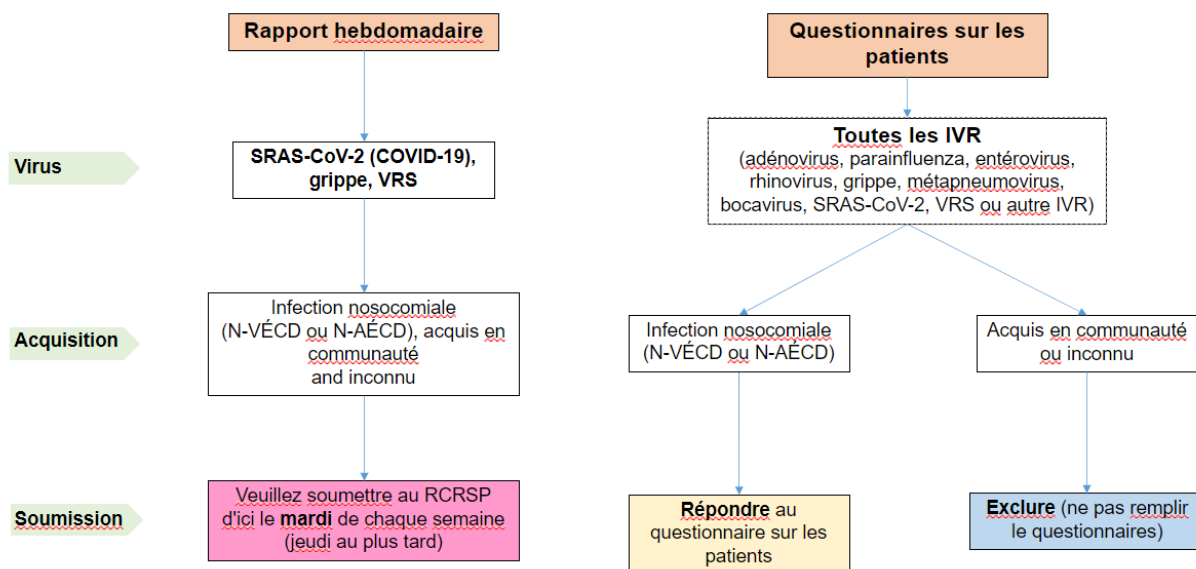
Rapport hebdomadaire

Questionnaires sur les patients

Virus

SRAS-CoV-2 (COVID-19), grippe, VRS

Toutes les IVR
(adénovirus, parainfluenza, entérovirus, rhinovirus, grippe, métapneumovirus, bocavirus, SRAS-CoV-2, VRS ou autre IVR)

Acquisition

Infection nosocomiale (N-VÉCD ou N-AÉCD), acquis en communauté and inconnu

Infection nosocomiale (N-VÉCD ou N-AÉCD)

Acquis en communauté ou inconnu

Soumission

Veuillez soumettre au RCRSP d'ici le mardi de chaque semaine (jeudi au plus tard)

Répondre au questionnaire sur les patients

Exclure (ne pas remplir le questionnaires)